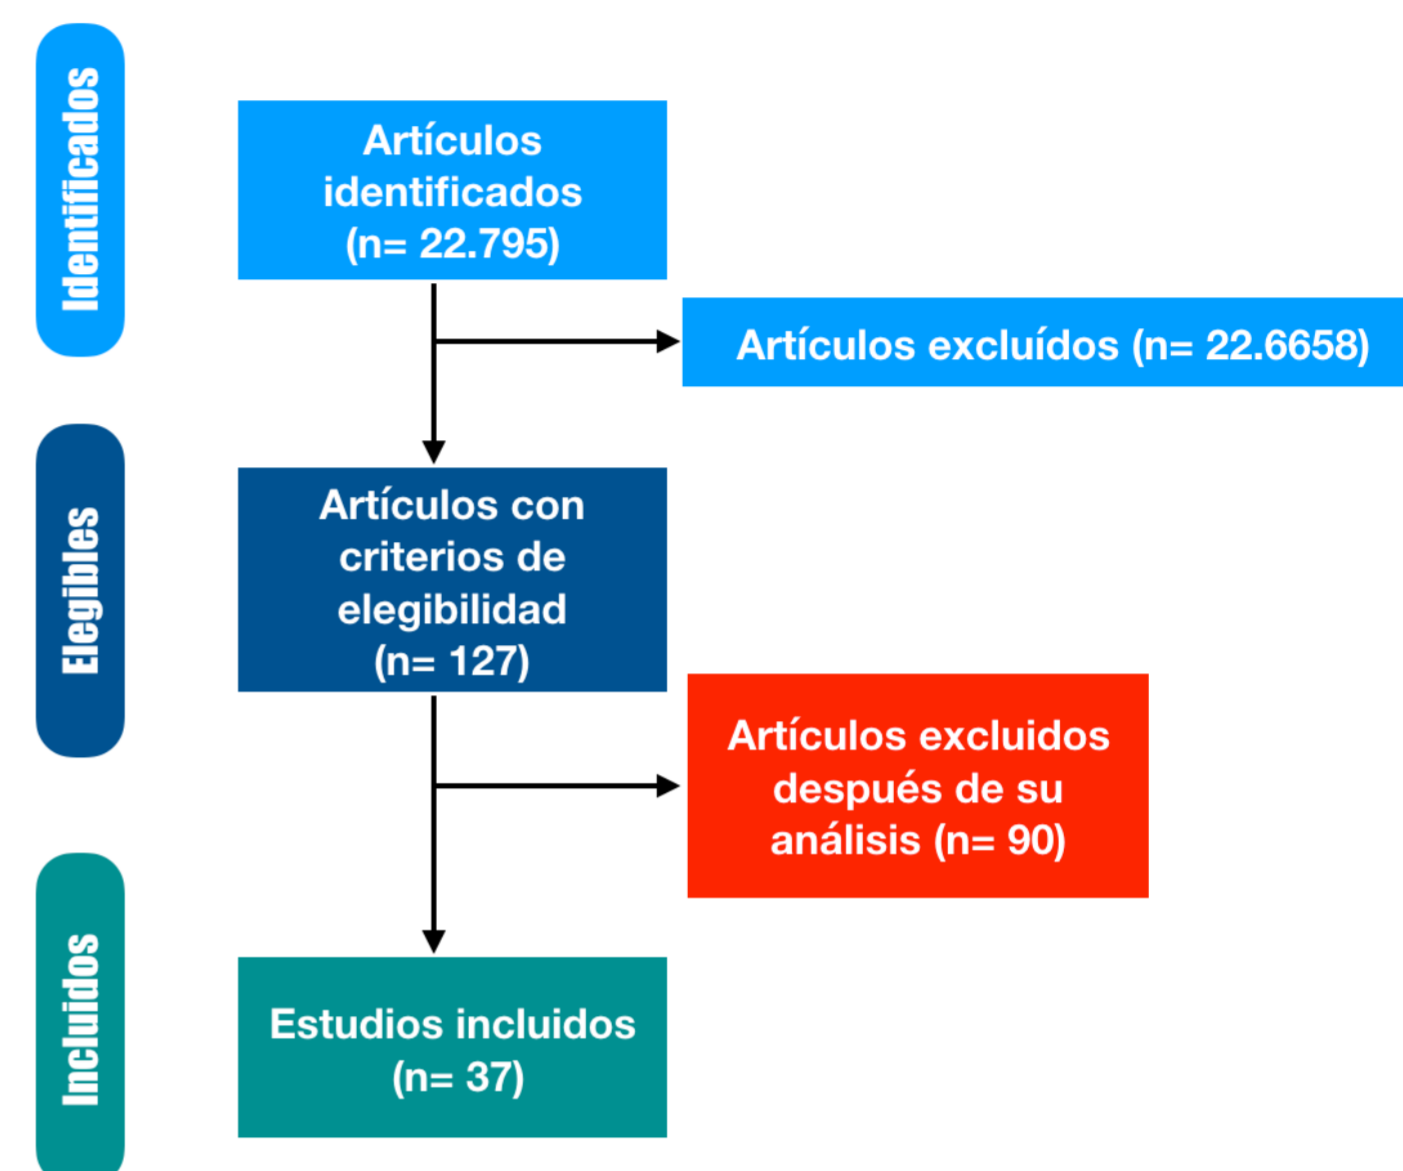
Identificados

Artículos identificados (n= 22.795)

Artículos excluídos (n= 22.6658)

Elegibles

Artículos con criterios de elegibilidad (n= 127)

Artículos excluidos después de su análisis (n= 90)

Incluidos

Estudios incluidos (n= 37)